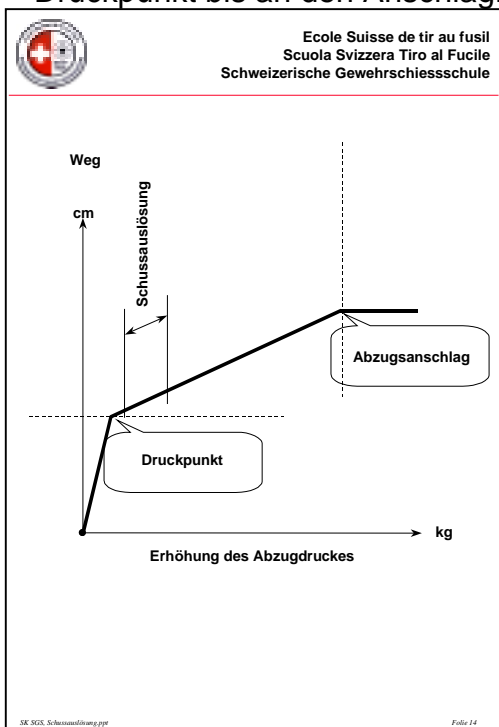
Druckpunkt bis an den Anschlag

Ecole Suisse de tir au fusil
Scuola Svizzera Tiro al Fucile
Schweizerische Gewehrschiessschule

Weg

cm

Schussauslösung

Abzugsanschlag

Druckpunkt

kg

Erhöhung des Abzugdruckes

SK SGS, Schussauslösung.ppt

Folie 14